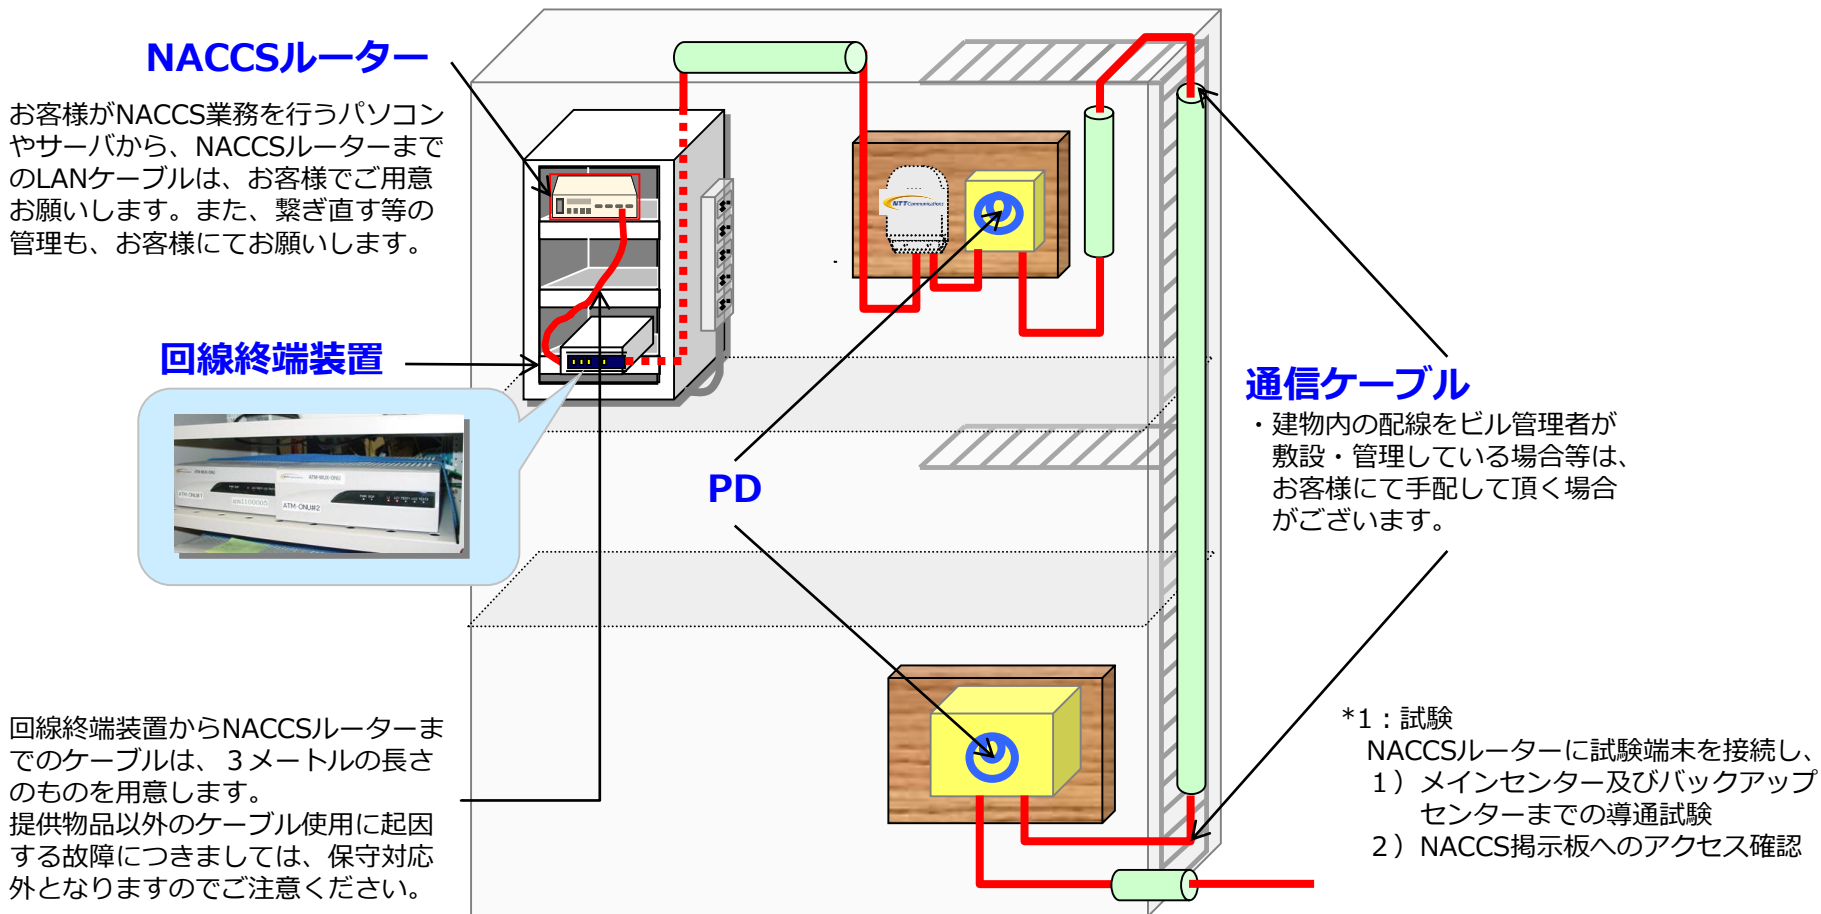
NACCSルーター

お客様がNACCS業務を行うパソコンやサーバから、NACCSルーターまでのLANケーブルは、お客様でご用意お願いします。また、繋ぎ直す等の管理も、お客様にてお願いします。

回線終端装置

PD

通信ケーブル

・建物内の配線をビル管理者が敷設・管理している場合等は、お客様にて手配して頂く場合がございます。

回線終端装置からNACCSルーターまでのケーブルは、３メートルの長さのものを用意します。
提供物品以外のケーブル使用に起因する故障につきましては、保守対応外となりますのでご注意ください。

*1：試験
NACCSルーターに試験端末を接続し、
1）メインセンター及びバックアップセンターまでの導通試験
2）NACCS掲示板へのアクセス確認